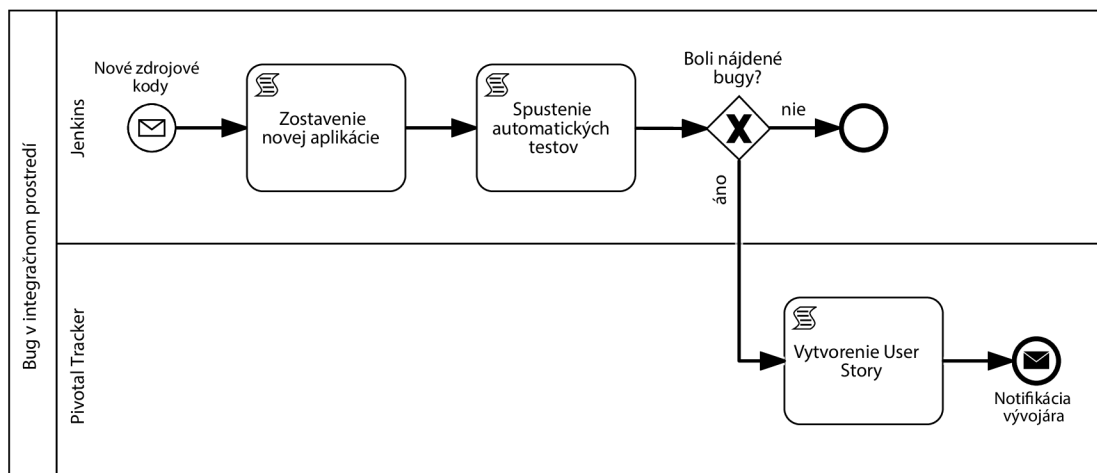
Bug v integračnom prostredí

Jenkins

Nové zdrojové kody

Zostavenie novej aplikácie

Spustenie automatických testov

Boli nájdené bugy?

nie

áno

Pivotal Tracker

Vytvorenie User Story

Notifikácia vývojára